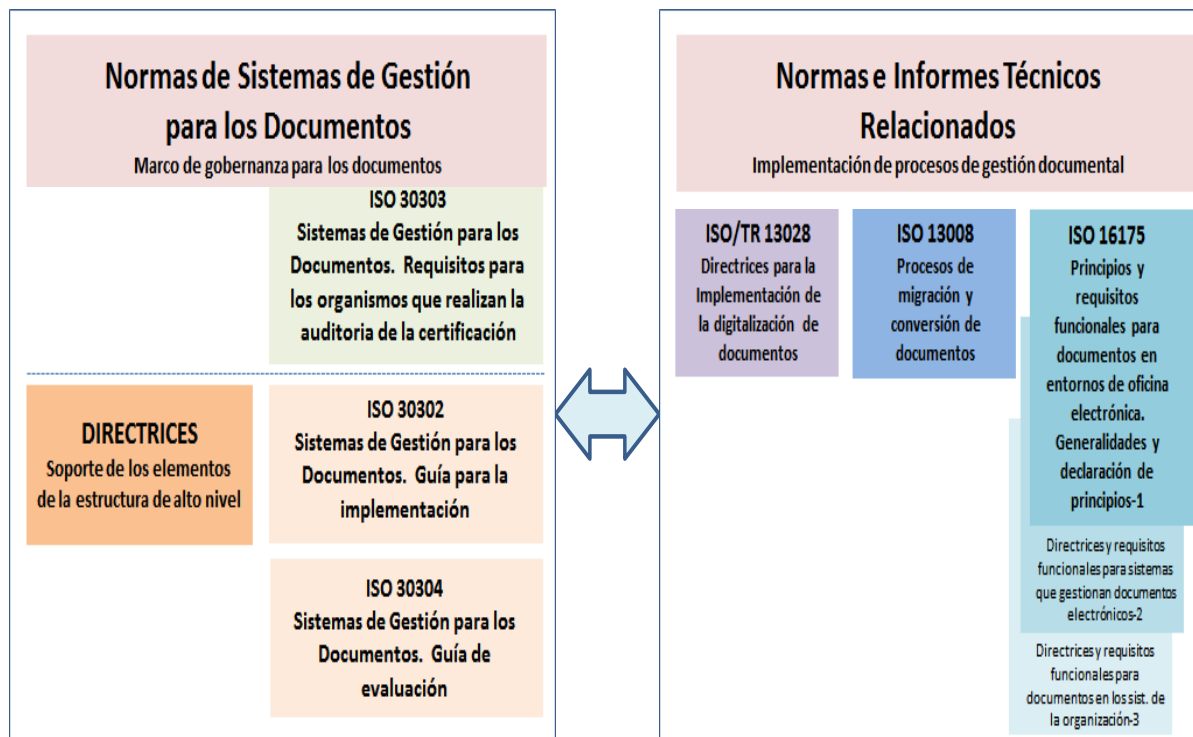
Normas de Sistemas de Gestión para los Documentos
Marco de gobernanza para los documentos

ISO 30303
Sistemas de Gestión para los Documentos. Requisitos para los organismos que realizan la auditoria de la certificación

DIRECTRICES
Soporte de los elementos de la estructura de alto nivel

ISO 30302
Sistemas de Gestión para los Documentos. Guía para la implementación

ISO 30304
Sistemas de Gestión para los Documentos. Guía de evaluación

Normas e Informes Técnicos Relacionados
Implementación de procesos de gestión documental

ISO/TR 13028
Directrices para la Implementación de la digitalización de documentos

ISO 13008
Procesos de migración y conversión de documentos

ISO 16175
Principios y requisitos funcionales para documentos en entornos de oficina electrónica. Generalidades y declaración de principios-1

Directrices y requisitos funcionales para sistemas que gestionan documentos electrónicos-2

Directrices y requisitos funcionales para documentos en los sist. de la organización-3